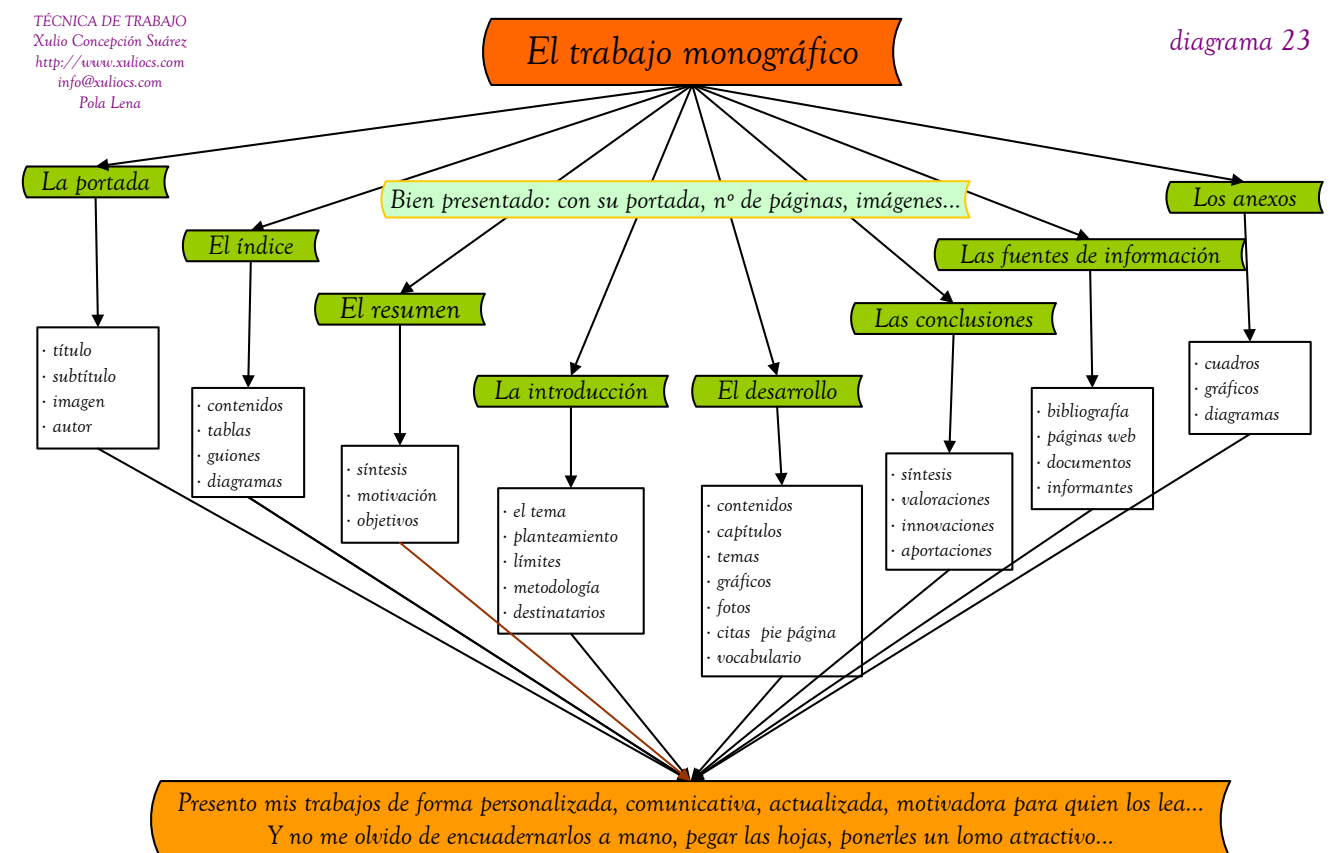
TÉCNICA DE TRABAJO
Xulio Concepción Suárez
http://www.xuliocs.com
info@xuliocs.com
Pola Lena

El trabajo monográfico

diagrama 23

La portada

Bien presentado: con su portada, nº de páginas, imágenes...

Los anexos

El índice

Las fuentes de información

El resumen

Las conclusiones

· título
· subtítulo
· imagen
· autor

La introducción

El desarrollo

· cuadros
· gráficos
· diagramas

· contenidos
· tablas
· guiones
· diagramas

· síntesis
· motivación
· objetivos

· bibliografía
· páginas web
· documentos
· informantes

· síntesis
· valoraciones
· innovaciones
· aportaciones

· el tema
· planteamiento
· límites
· metodología
· destinatarios

· contenidos
· capítulos
· temas
· gráficos
· fotos
· citas pie página
· vocabulario

Presento mis trabajos de forma personalizada, comunicativa, actualizada, motivadora para quien los lea...
Y no me olvido de encuadernarlos a mano, pegar las hojas, ponerles un lomo atractivo...